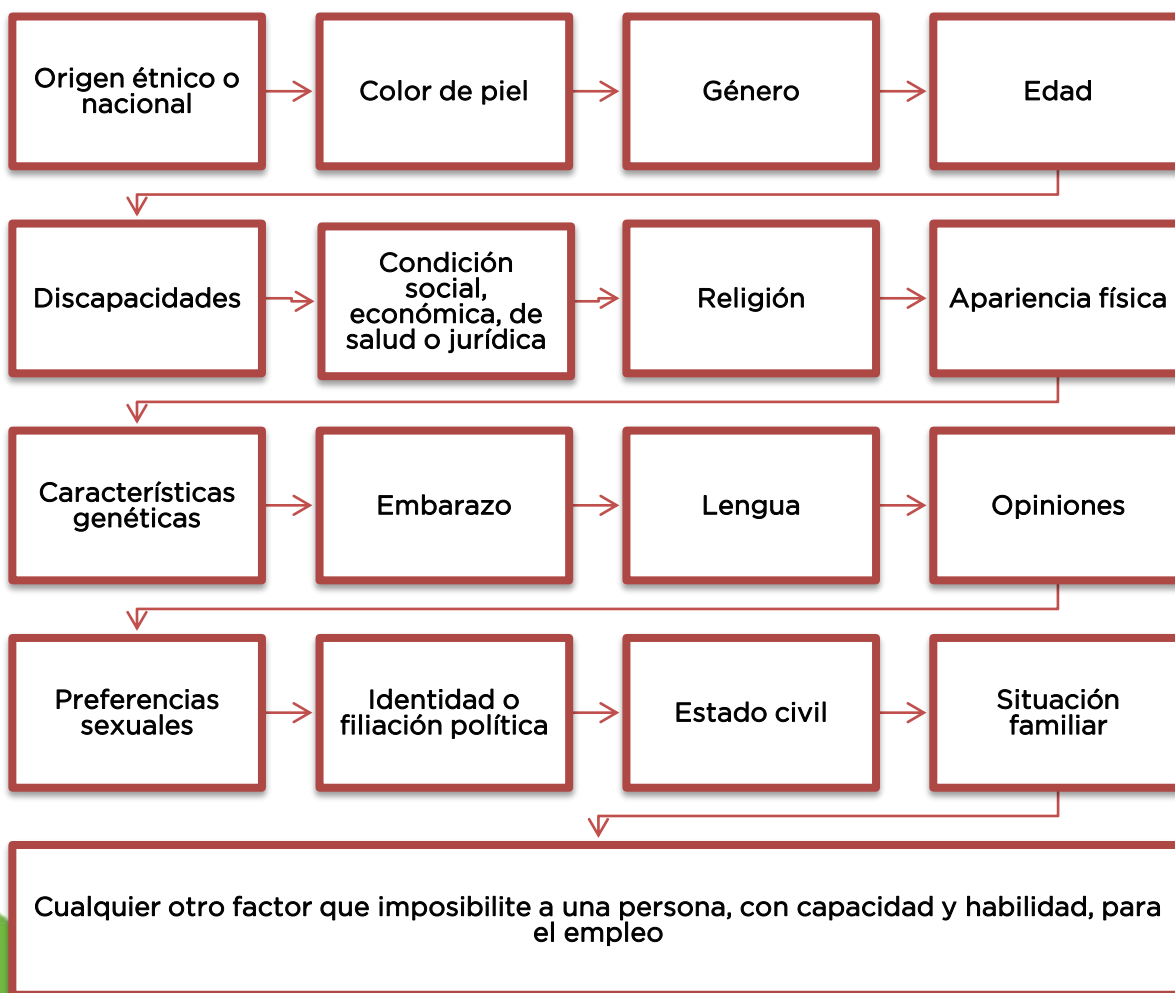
Origen étnico o nacional

Color de piel

Género

Edad

Discapacidades

Condición social, económica, de salud o jurídica

Religión

Apariencia física

Características genéticas

Embarazo

Lengua

Opiniones

Preferencias sexuales

Identidad o filiación política

Estado civil

Situación familiar

Cualquier otro factor que imposibilite a una persona, con capacidad y habilidad, para el empleo